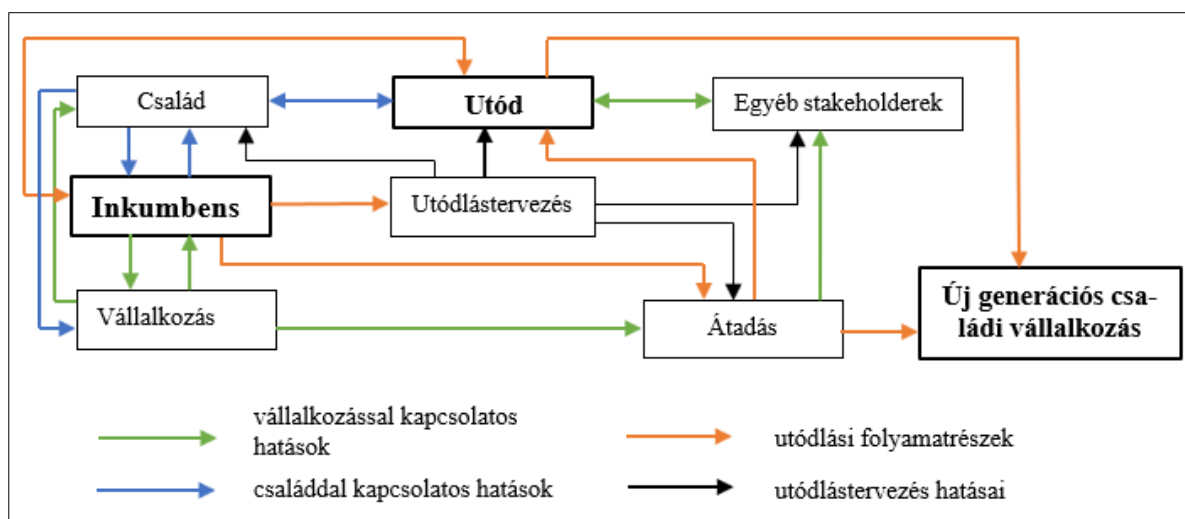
Család

Utód

Egyéb stakeholderek

Inkumbens

Utódlástervezés

Vállalkozás

Átadás

Új generációs családi vállalkozás

vállalkozással kapcsolatos hatások

utódlási folyamatrészek

családdal kapcsolatos hatások

utódlástervezés hatásai